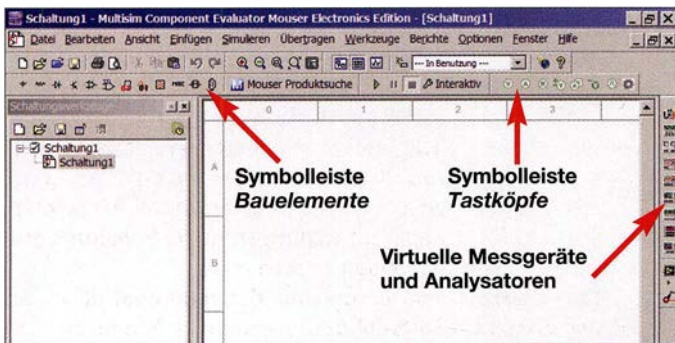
Schaltung1 - Multisim Component Evaluator Mouser Electronics Edition - [Schaltung1]

Datei Bearbeiten Ansicht Einfügen Simulieren Übertragen Werkzeuge Berichte Optionen Fenster Hilfe

--- In Benutzung ---

Mouser Produktsuche

Interaktiv

Schaltungsverwaltung

Schaltung1

Schaltung1

0 1 2 3

A

B

Symbolleiste *Bauelemente*

Symbolleiste *Tastköpfe*

Virtuelle Messgeräte und Analysatoren